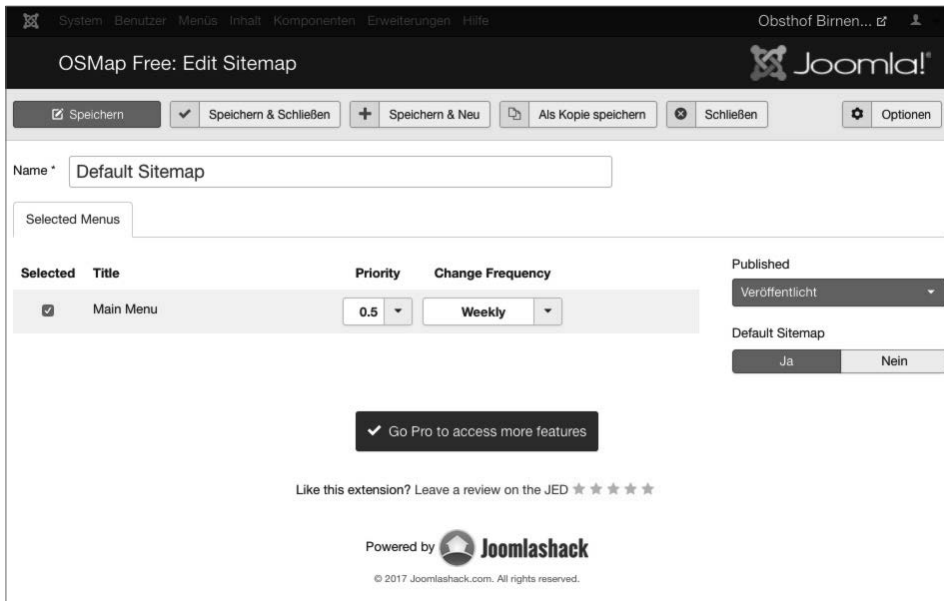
System Benutzer Menüs Inhalt Komponenten Erweiterungen Hilfe

Obsthof Birnen...

OSMap Free: Edit Sitemap

Joomla!

Speichern

Speichern & Schließen

Speichern & Neu

Als Kopie speichern

Schließen

Optionen

Name * Default Sitemap

Selected Menus

| Selected | Title | Priority | Change Frequency |
|---|---|---|---|
| ☑ | Main Menu | 0.5 | Weekly |

Published

Veröffentlicht

Default Sitemap

Ja Nein

Go Pro to access more features

Like this extension? Leave a review on the JED

Powered by Joomlashack

© 2017 Joomlashack.com. All rights reserved.